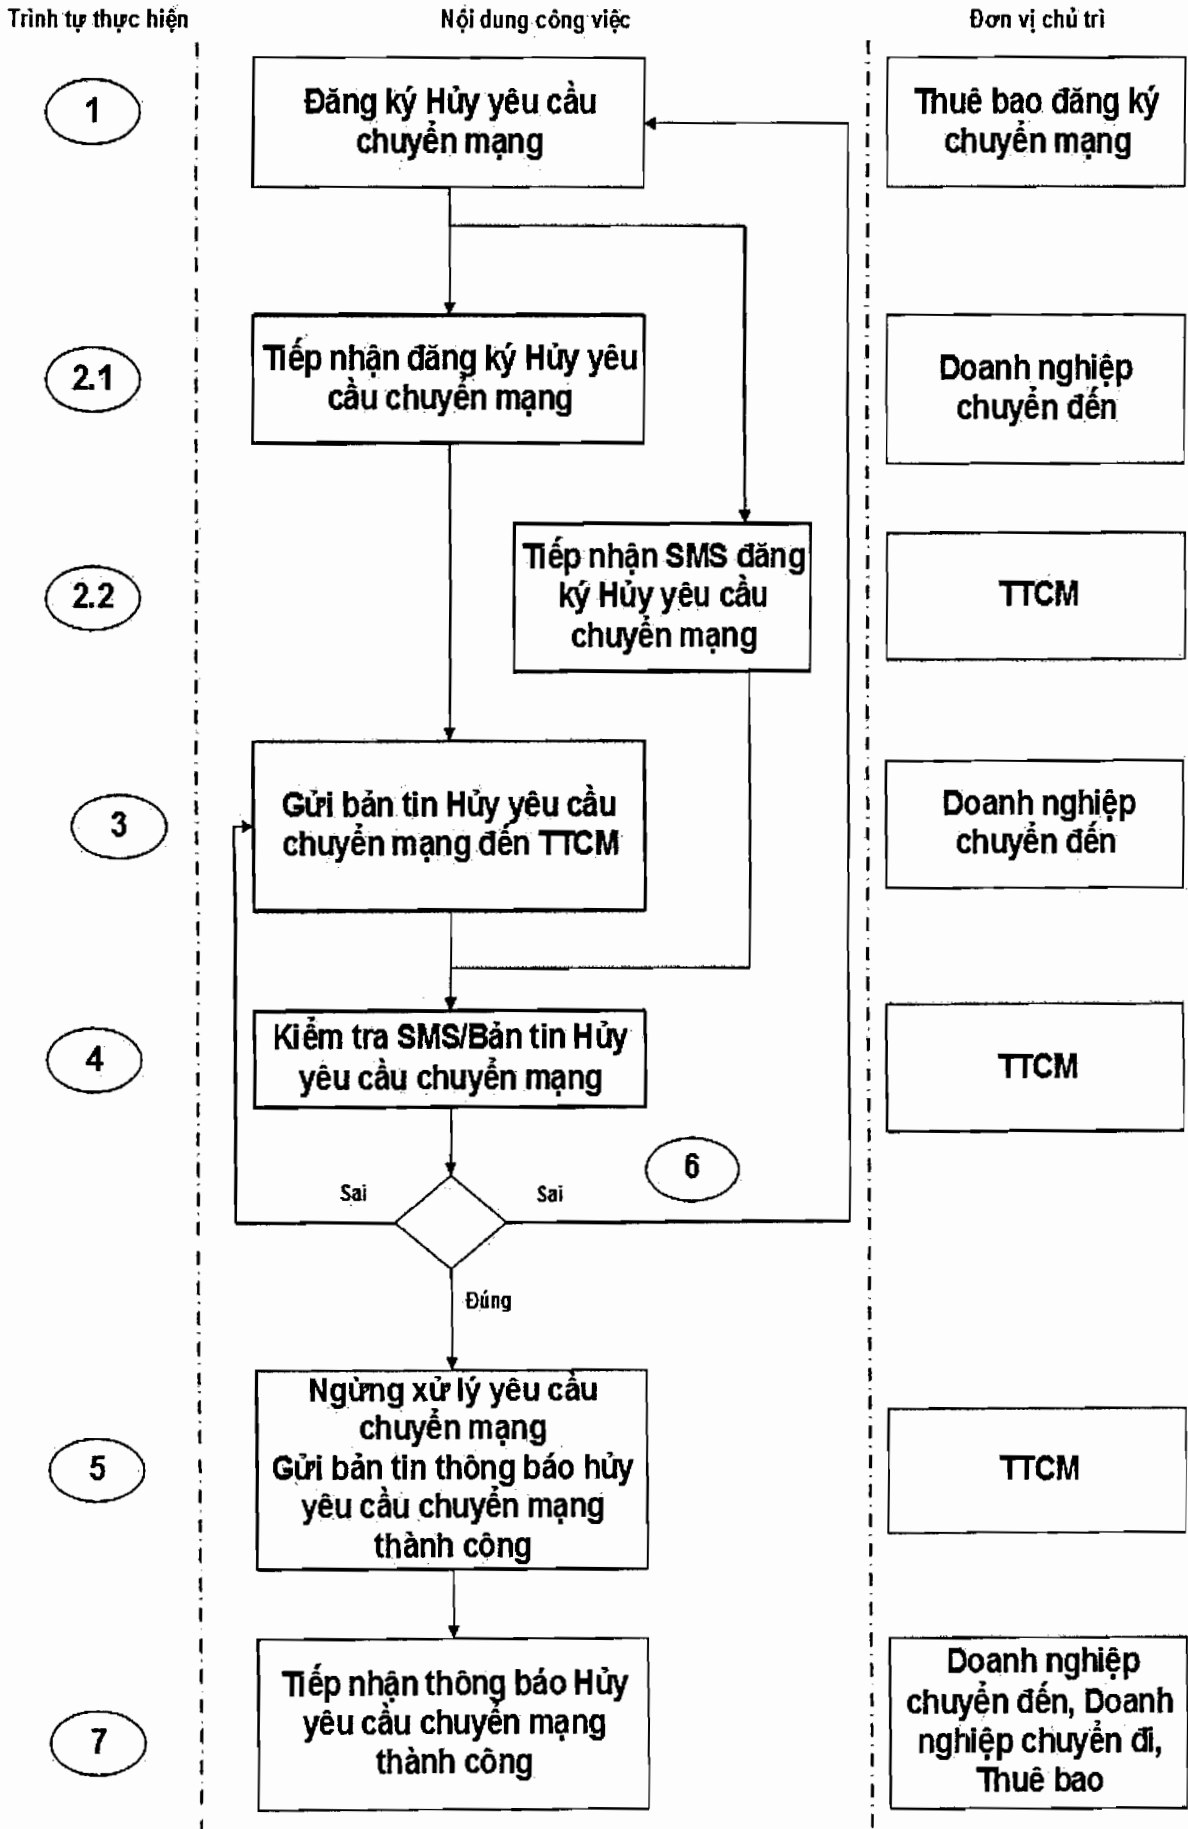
Trình tự thực hiện

Nội dung công việc

Đơn vị chủ trì

1

Đăng ký Hủy yêu cầu chuyển mạng

Thuê bao đăng ký chuyển mạng

2.1

Tiếp nhận đăng ký Hủy yêu cầu chuyển mạng

Doanh nghiệp chuyển đến

2.2

Tiếp nhận SMS đăng ký Hủy yêu cầu chuyển mạng

TTCM

3

Gửi bản tin Hủy yêu cầu chuyển mạng đến TTCM

Doanh nghiệp chuyển đến

4

Kiểm tra SMS/Bản tin Hủy yêu cầu chuyển mạng

TTCM

6

Sai

Sai

Đúng

5

Ngừng xử lý yêu cầu chuyển mạng
Gửi bản tin thông báo hủy yêu cầu chuyển mạng thành công

TTCM

7

Tiếp nhận thông báo Hủy yêu cầu chuyển mạng thành công

Doanh nghiệp chuyển đến, Doanh nghiệp chuyển đi, Thuê bao